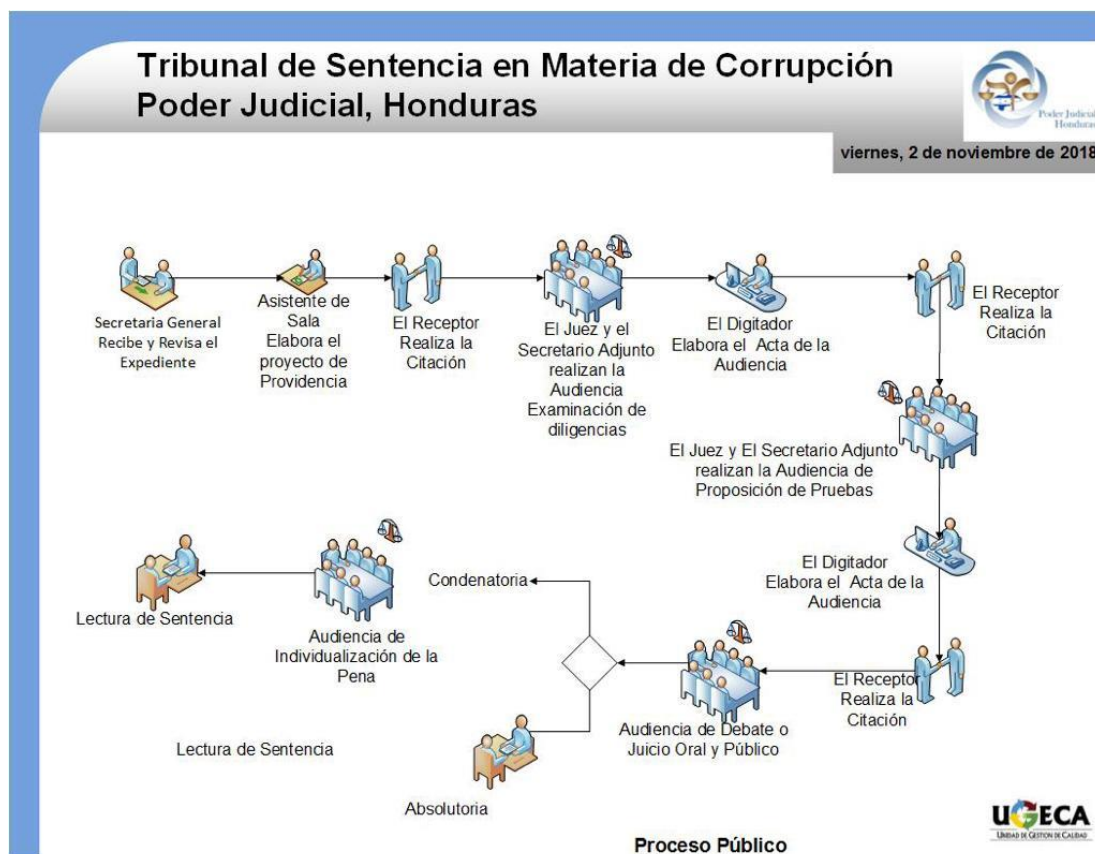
Tribunal de Sentencia en Materia de Corrupción
Poder Judicial, Honduras

Poder Judicial Honduras

viernes, 2 de noviembre de 2018

Secretaria General Recibe y Revisa el Expediente

Asistente de Sala Elabora el proyecto de Providencia

El Receptor Realiza la Citación

El Juez y el Secretario Adjunto realizan la Audiencia Examinación de diligencias

El Digitador Elabora el Acta de la Audiencia

El Receptor Realiza la Citación

El Juez y El Secretario Adjunto realizan la Audiencia de Proposición de Pruebas

El Digitador Elabora el Acta de la Audiencia

El Receptor Realiza la Citación

Audiencia de Debate o Juicio Oral y Público

Condenatoria

Absolutoria

Audiencia de Individualización de la Pena

Lectura de Sentencia

Lectura de Sentencia

UGECA
Unidad de Gestión de Calidad

Proceso Público